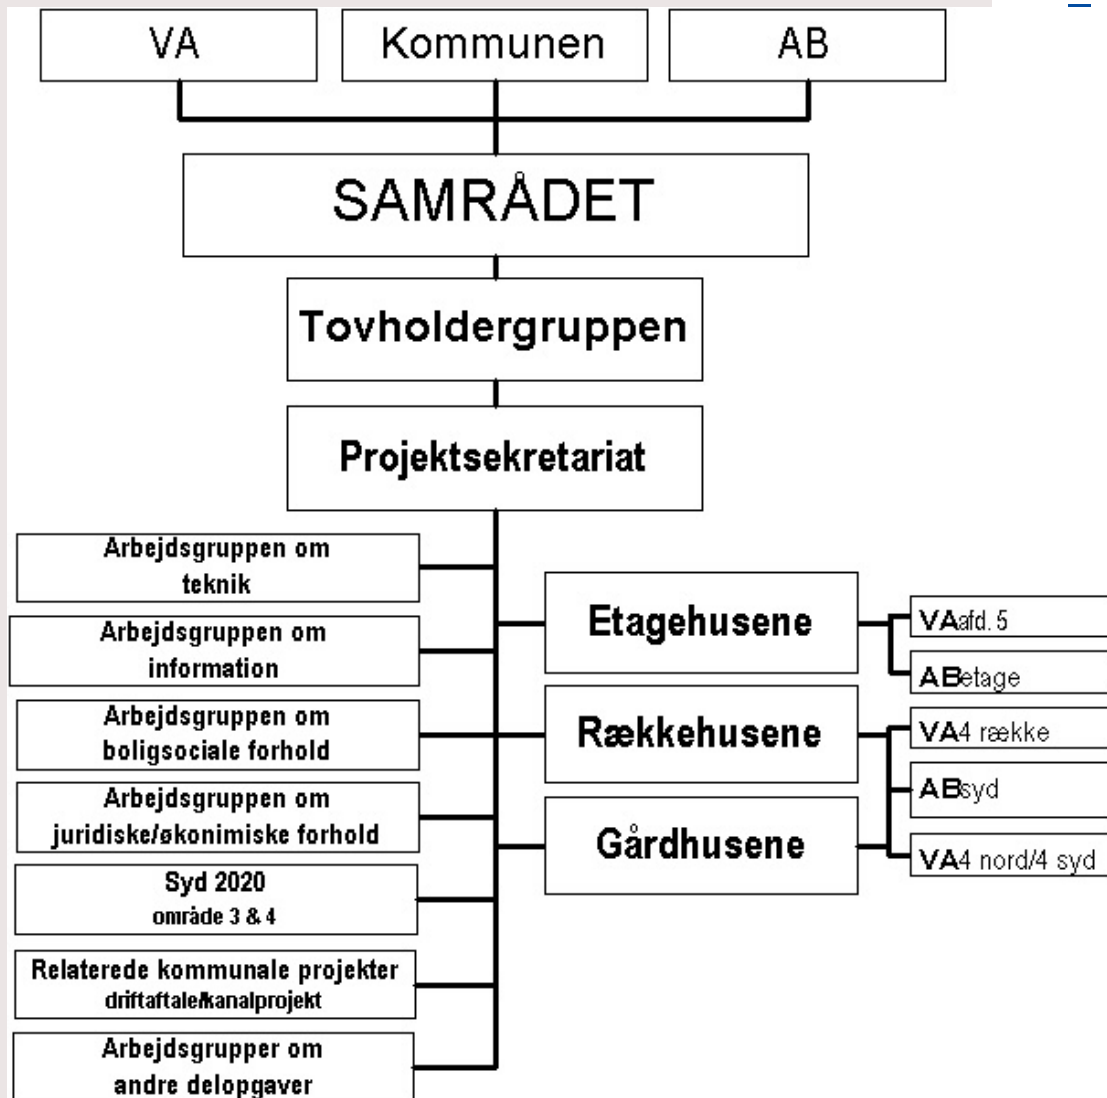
VA

Kommunen

AB

SAMRÅDET

Tovholdergruppen

Projektsekretariat

Arbejdsgruppen om teknik

Arbejdsgruppen om information

Arbejdsgruppen om boligsociale forhold

Arbejdsgruppen om juridiske/økonimiske forhold

Syd 2020
område 3 & 4

Relaterede kommunale projekter
driftaftale/kanalprojekt

Arbejdsgrupper om andre delopgaver

Etagehusene

Rækkehusene

Gårdhusene

VAafd. 5

ABetage

VA4 række

ABsyd

VA4 nord/4 syd